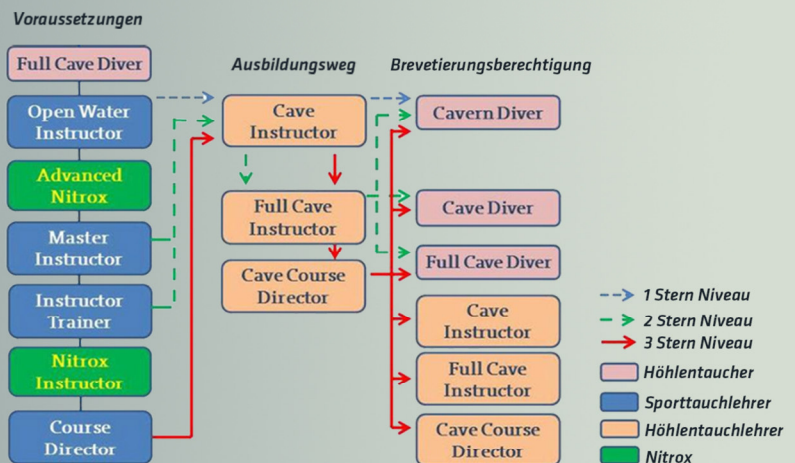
Voraussetzungen

Full Cave Diver

Open Water Instructor

Advanced Nitrox

Master Instructor

Instructor Trainer

Nitrox Instructor

Course Director

Ausbildungsweg

Cave Instructor

Full Cave Instructor

Cave Course Director

Brevetierungsberechtigung

Cavern Diver

Cave Diver

Full Cave Diver

Cave Instructor

Full Cave Instructor

Cave Course Director

1 Stern Niveau

2 Stern Niveau

3 Stern Niveau

Höhlentaucher

Sporttauchlehrer

Höhlentauchlehrer

Nitrox